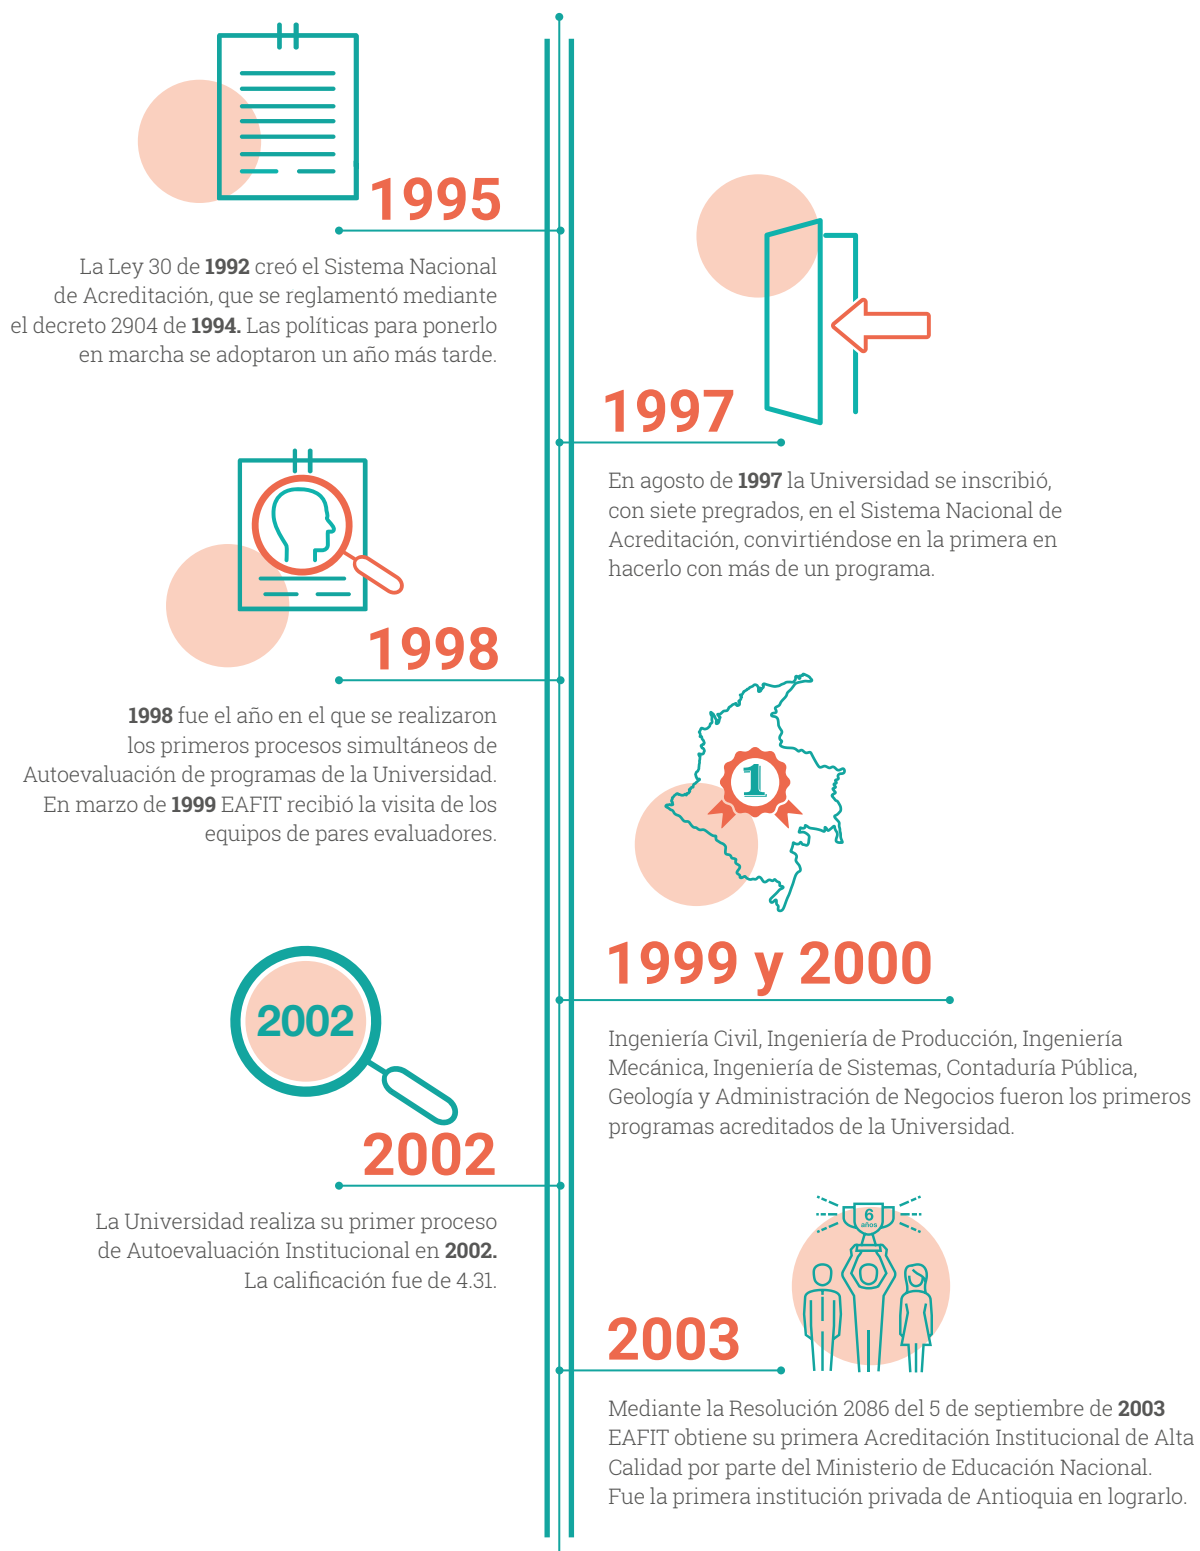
1995

La Ley 30 de **1992** creó el Sistema Nacional de Acreditación, que se reglamentó mediante el decreto 2904 de **1994.** Las políticas para ponerlo en marcha se adoptaron un año más tarde.

1997

En agosto de **1997** la Universidad se inscribió, con siete pregrados, en el Sistema Nacional de Acreditación, convirtiéndose en la primera en hacerlo con más de un programa.

1998

**1998** fue el año en el que se realizaron los primeros procesos simultáneos de Autoevaluación de programas de la Universidad. En marzo de **1999** EAFIT recibió la visita de los equipos de pares evaluadores.

1

1999 y 2000

Ingeniería Civil, Ingeniería de Producción, Ingeniería Mecánica, Ingeniería de Sistemas, Contaduría Pública, Geología y Administración de Negocios fueron los primeros programas acreditados de la Universidad.

2002

2002

La Universidad realiza su primer proceso de Autoevaluación Institucional en **2002.** La calificación fue de 4.31.

6 años

2003

Mediante la Resolución 2086 del 5 de septiembre de **2003** EAFIT obtiene su primera Acreditación Institucional de Alta Calidad por parte del Ministerio de Educación Nacional. Fue la primera institución privada de Antioquia en lograrlo.